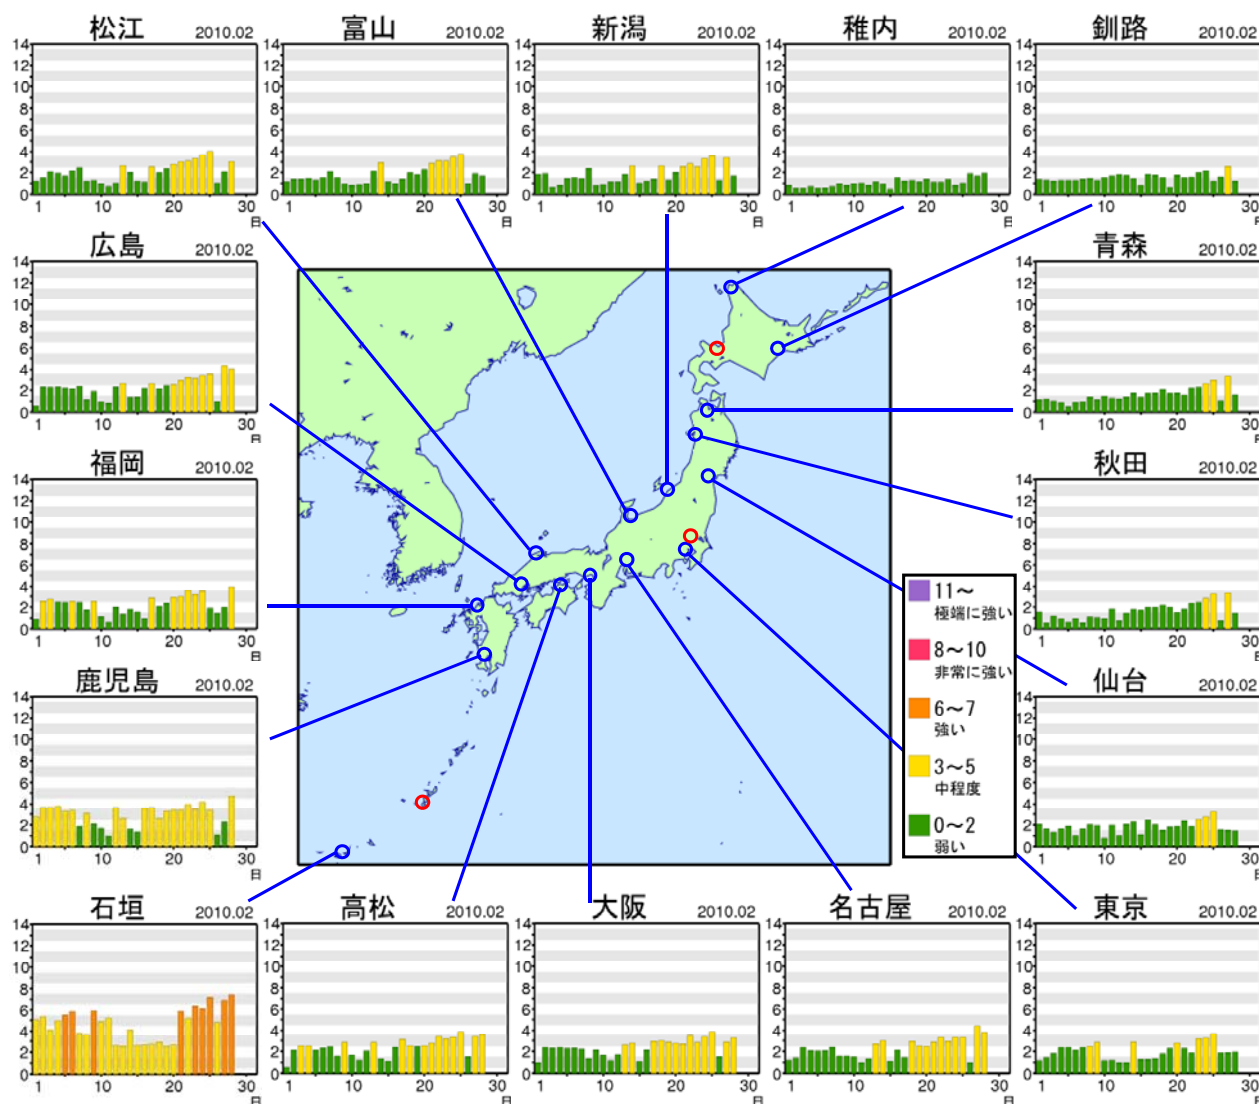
松江 2010.02
14 12 10 8 6 4 2 0
1 10 20 30 日

富山 2010.02
14 12 10 8 6 4 2 0
1 10 20 30 日

新潟 2010.02
14 12 10 8 6 4 2 0
1 10 20 30 日

稚内 2010.02
14 12 10 8 6 4 2 0
1 10 20 30 日

釧路 2010.02
14 12 10 8 6 4 2 0
1 10 20 30

広島 2010.02
14 12 10 8 6 4 2 0
1 10 20 30 日

青森 2010.02
14 12 10 8 6 4 2 0
1 10 20 30

福岡 2010.02
14 12 10 8 6 4 2 0
1 10 20 30 日

秋田 2010.02
14 12 10 8 6 4 2 0
1 10 20 30

11～
極端に強い
8～10
非常に強い
6～7
強い
3～5
中程度
0～2
弱い

鹿児島 2010.02
14 12 10 8 6 4 2 0
1 10 20 30 日

仙台 2010.02
14 12 10 8 6 4 2 0
1 10 20 30

石垣 2010.02
14 12 10 8 6 4 2 0
1 10 20 30 日

高松 2010.02
14 12 10 8 6 4 2 0
1 10 20 30 日

大阪 2010.02
14 12 10 8 6 4 2 0
1 10 20 30 日

名古屋 2010.02
14 12 10 8 6 4 2 0
1 10 20 30 日

東京 2010.02
14 12 10 8 6 4 2 0
1 10 20 30